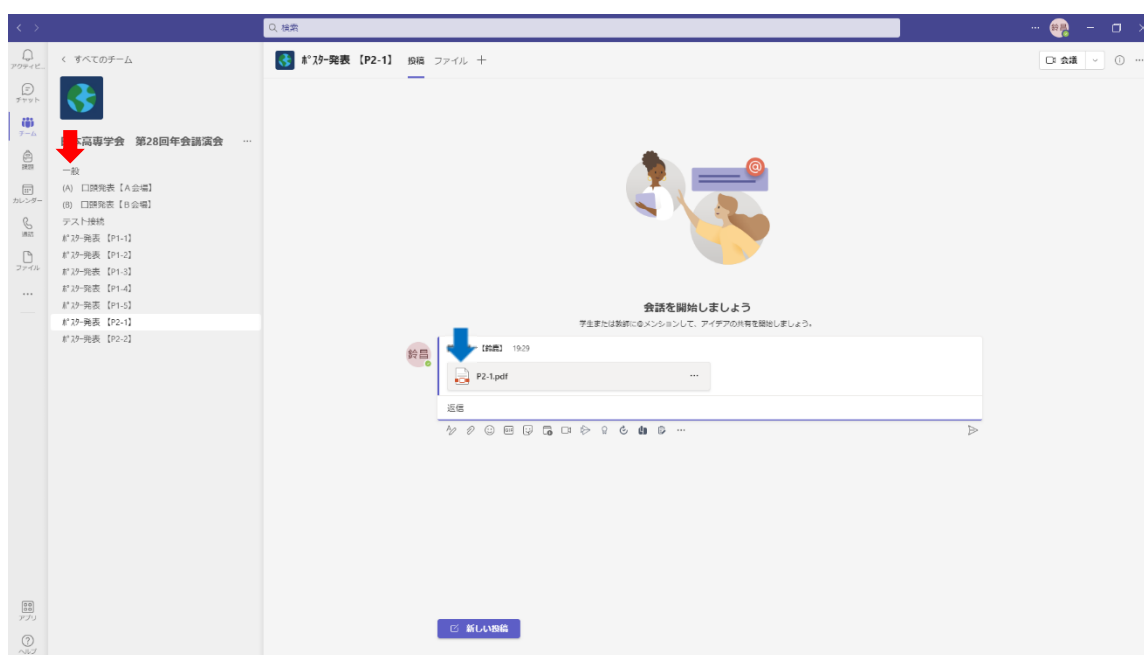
検索

鈴昌

アクティビ...
チャット
チーム
課題
カレンダー
通話
ファイル
...
アプリ
ヘルプ

< すべてのチーム

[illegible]高専学会 第28回年会講演会 ...

一般
(A) 口頭発表【A会場】
(B) 口頭発表【B会場】
テスト接続
ﾎﾟｽﾀｰ発表【P1-1】
ﾎﾟｽﾀｰ発表【P1-2】
ﾎﾟｽﾀｰ発表【P1-3】
ﾎﾟｽﾀｰ発表【P1-4】
ﾎﾟｽﾀｰ発表【P1-5】
ﾎﾟｽﾀｰ発表【P2-1】
ﾎﾟｽﾀｰ発表【P2-2】

ﾎﾟｽﾀｰ発表【P2-1】 投稿 ファイル +

会議

会話を開始しましょう
学生または教師に@メンションして、アイデアの共有を開始しましょう。

鈴昌

【鈴昌】 19:29

P2-1.pdf ...

返信

新しい投稿